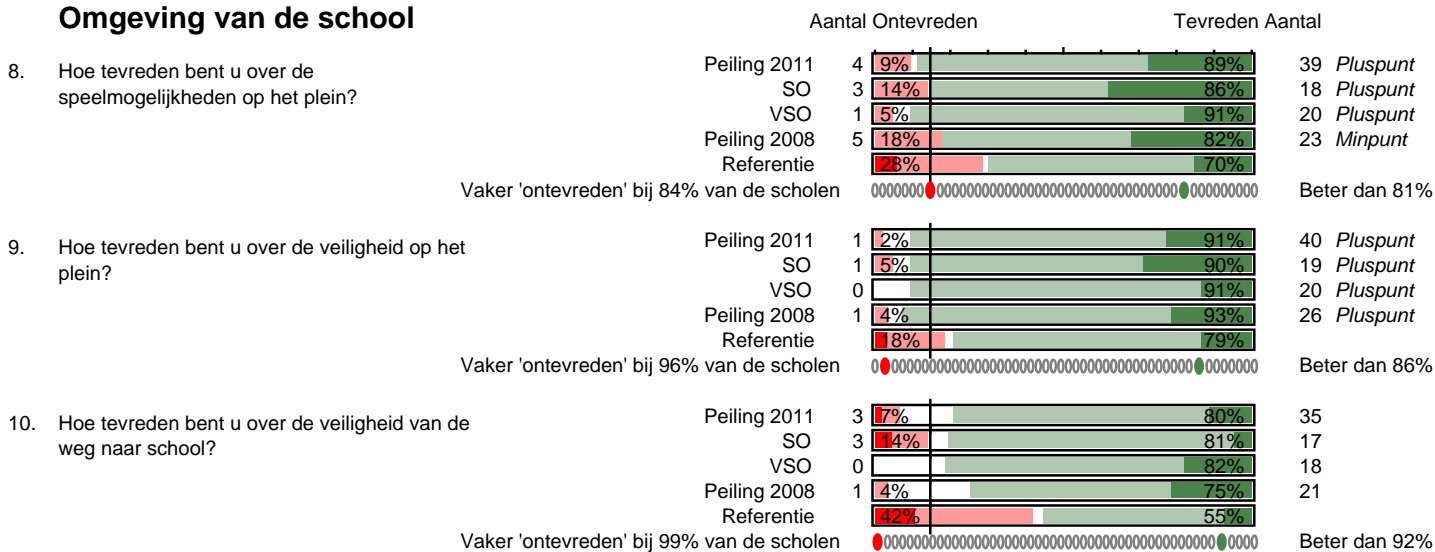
**Omgeving van de school**

Aantal Ontevreden Tevreden Aantal

8. Hoe tevreden bent u over de speelmogelijkheden op het plein?

| | Aantal | Ontevreden | Tevreden | Aantal | |
|---|---|---|---|---|---|
| Peiling 2011 | 4 | 9% | 89% | 39 | *Pluspunt* |
| SO | 3 | 14% | 86% | 18 | *Pluspunt* |
| VSO | 1 | 5% | 91% | 20 | *Pluspunt* |
| Peiling 2008 | 5 | 18% | 82% | 23 | *Minpunt* |
| Referentie | | 28% | 70% | | |

Vaker 'ontevreden' bij 84% van de scholen — Beter dan 81%

9. Hoe tevreden bent u over de veiligheid op het plein?

| | Aantal | Ontevreden | Tevreden | Aantal | |
|---|---|---|---|---|---|
| Peiling 2011 | 1 | 2% | 91% | 40 | *Pluspunt* |
| SO | 1 | 5% | 90% | 19 | *Pluspunt* |
| VSO | 0 | | 91% | 20 | *Pluspunt* |
| Peiling 2008 | 1 | 4% | 93% | 26 | *Pluspunt* |
| Referentie | | 18% | 79% | | |

Vaker 'ontevreden' bij 96% van de scholen — Beter dan 86%

10. Hoe tevreden bent u over de veiligheid van de weg naar school?

| | Aantal | Ontevreden | Tevreden | Aantal |
|---|---|---|---|---|
| Peiling 2011 | 3 | 7% | 80% | 35 |
| SO | 3 | 14% | 81% | 17 |
| VSO | 0 | | 82% | 18 |
| Peiling 2008 | 1 | 4% | 75% | 21 |
| Referentie | | 42% | 55% | |

Vaker 'ontevreden' bij 99% van de scholen — Beter dan 92%